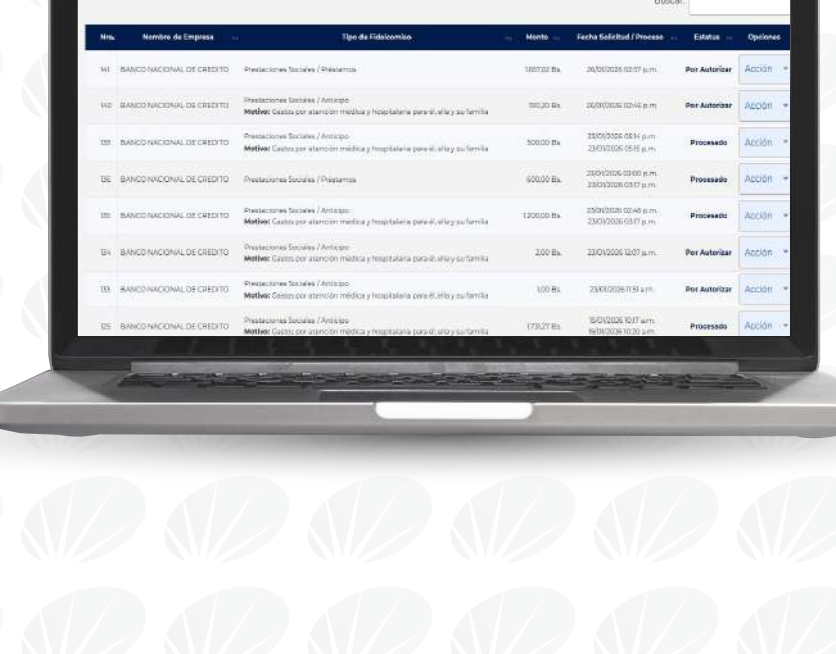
Buscar:

| Nro. | Nombre de Empresa | Tipo de Fideicomiso | Monto | Fecha Solicitud / Proceso | Estatus | Opciones |
|---|---|---|---|---|---|---|
| 141 | BANCO NACIONAL DE CREDITO | Prestaciones Sociales / Préstamos | 1.617,02 Bs. | 26/01/2026 02:07 p.m. | Por Autorizar | Acción |
| 140 | BANCO NACIONAL DE CREDITO | Prestaciones Sociales / Anticipo **Motivo:** Gastos por atención médica y hospitalaria para él, ella y su familia | 150,20 Bs. | 26/01/2026 12:46 p.m. | Por Autorizar | Acción |
| 139 | BANCO NACIONAL DE CREDITO | Prestaciones Sociales / Anticipo **Motivo:** Gastos por atención médica y hospitalaria para él, ella y su familia | 500,00 Bs. | 23/01/2026 05:14 p.m. 23/01/2026 05:15 p.m. | Procesado | Acción |
| 136 | BANCO NACIONAL DE CREDITO | Prestaciones Sociales / Préstamos | 600,00 Bs. | 23/01/2026 03:00 p.m. 23/01/2026 03:17 p.m. | Procesado | Acción |
| 135 | BANCO NACIONAL DE CREDITO | Prestaciones Sociales / Anticipo **Motivo:** Gastos por atención médica y hospitalaria para él, ella y su familia | 1.200,00 Bs. | 23/01/2026 02:46 p.m. 23/01/2026 03:17 p.m. | Procesado | Acción |
| 134 | BANCO NACIONAL DE CREDITO | Prestaciones Sociales / Anticipo **Motivo:** Gastos por atención médica y hospitalaria para él, ella y su familia | 2,00 Bs. | 23/01/2026 12:07 p.m. | Por Autorizar | Acción |
| 133 | BANCO NACIONAL DE CREDITO | Prestaciones Sociales / Anticipo **Motivo:** Gastos por atención médica y hospitalaria para él, ella y su familia | 1,00 Bs. | 23/01/2026 11:51 a.m. | Por Autorizar | Acción |
| 125 | BANCO NACIONAL DE CREDITO | Prestaciones Sociales / Anticipo **Motivo:** Gastos por atención médica y hospitalaria para él, ella y su familia | 173,27 Bs. | 16/01/2026 10:17 a.m. 16/01/2026 10:20 a.m. | Procesado | Acción |